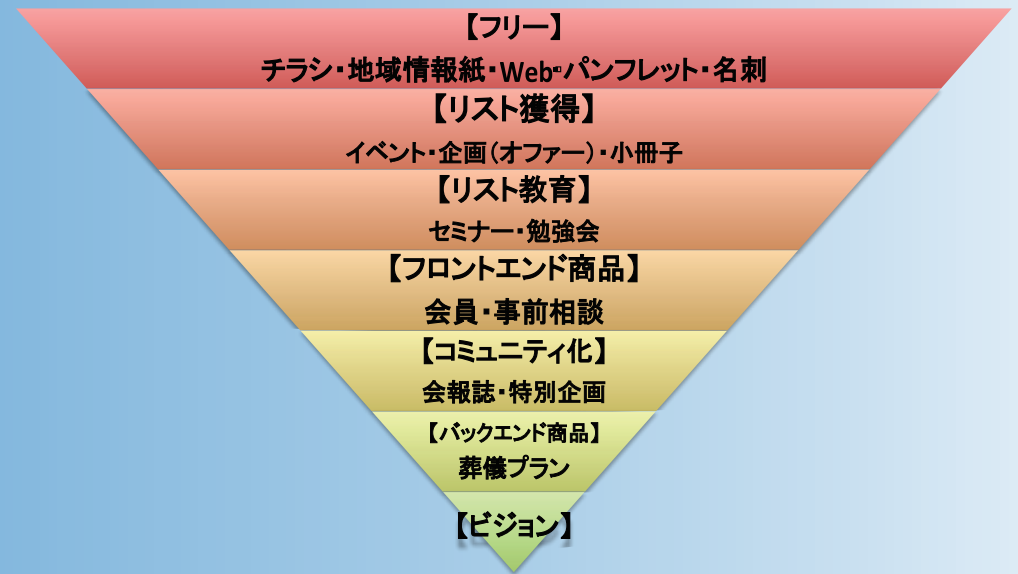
【フリー】
チラシ・地域情報紙・Web・パンフレット・名刺

【リスト獲得】
イベント・企画（オファー）・小冊子

【リスト教育】
セミナー・勉強会

【フロントエンド商品】
会員・事前相談

【コミュニティ化】
会報誌・特別企画

【バックエンド商品】
葬儀プラン

【ビジョン】